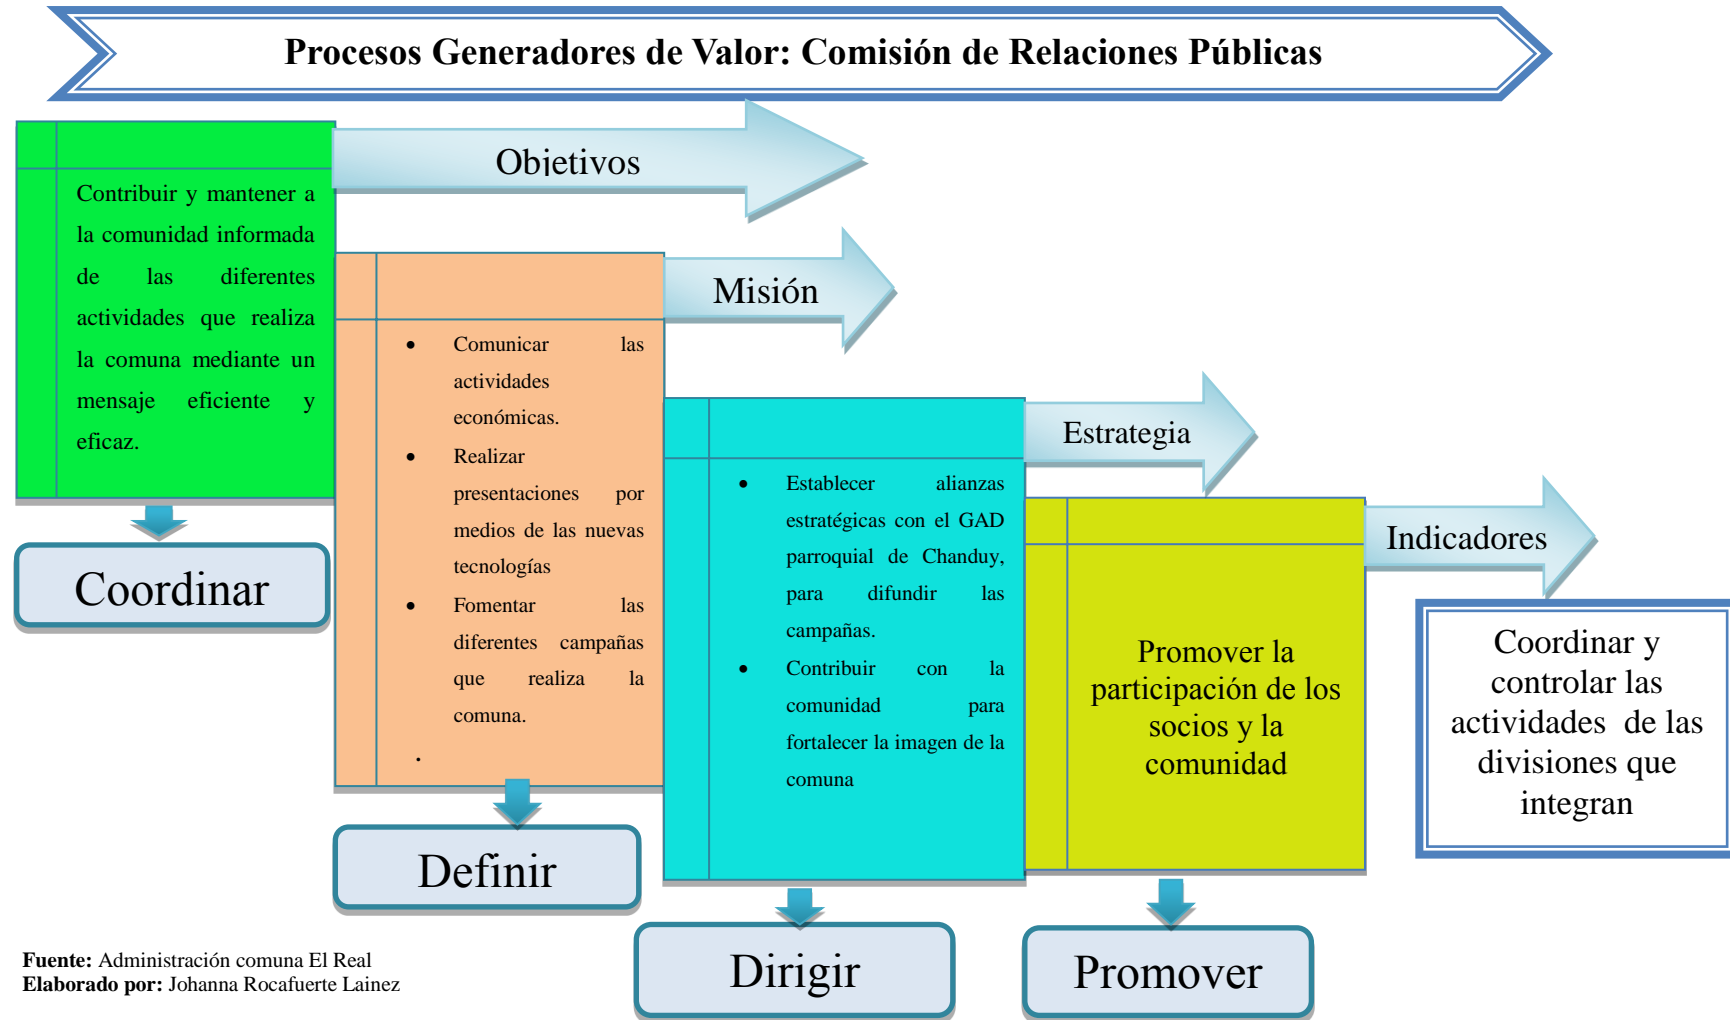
Procesos Generadores de Valor: Comisión de Relaciones Públicas

Objetivos

Contribuir y mantener a la comunidad informada de las diferentes actividades que realiza la comuna mediante un mensaje eficiente y eficaz.

Coordinar

Misión

- Comunicar las actividades económicas.
- Realizar presentaciones por medios de las nuevas tecnologías
- Fomentar las diferentes campañas que realiza la comuna.

.

Definir

Estrategia

- Establecer alianzas estratégicas con el GAD parroquial de Chanduy, para difundir las campañas.
- Contribuir con la comunidad para fortalecer la imagen de la comuna

Dirigir

Promover la participación de los socios y la comunidad

Promover

Indicadores

Coordinar y controlar las actividades de las divisiones que integran

**Fuente:** Administración comuna El Real
**Elaborado por:** Johanna Rocafuerte Lainez